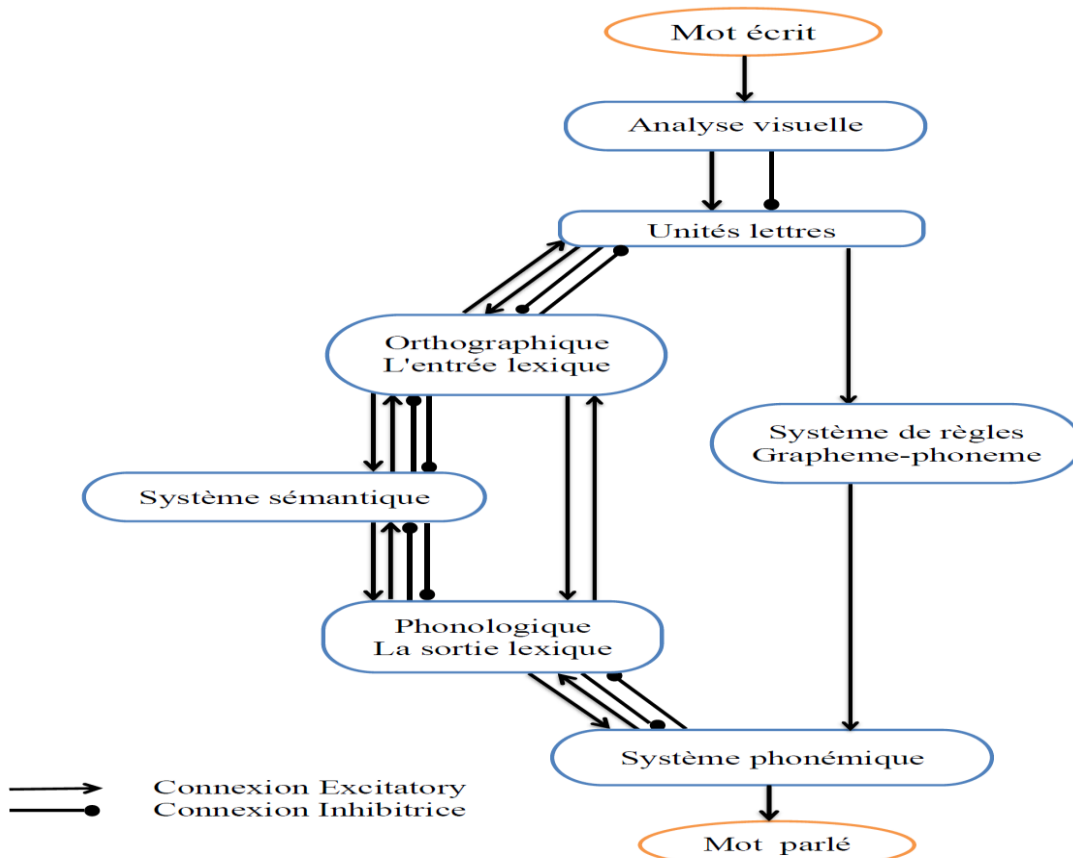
Mot écrit

Analyse visuelle

Unités lettres

Orthographique
L'entrée lexique

Système de règles
Grapheme-phoneme

Système sémantique

Phonologique
La sortie lexique

Système phonémique

Connexion Excitatory
Connexion Inhibitrice

Mot parlé